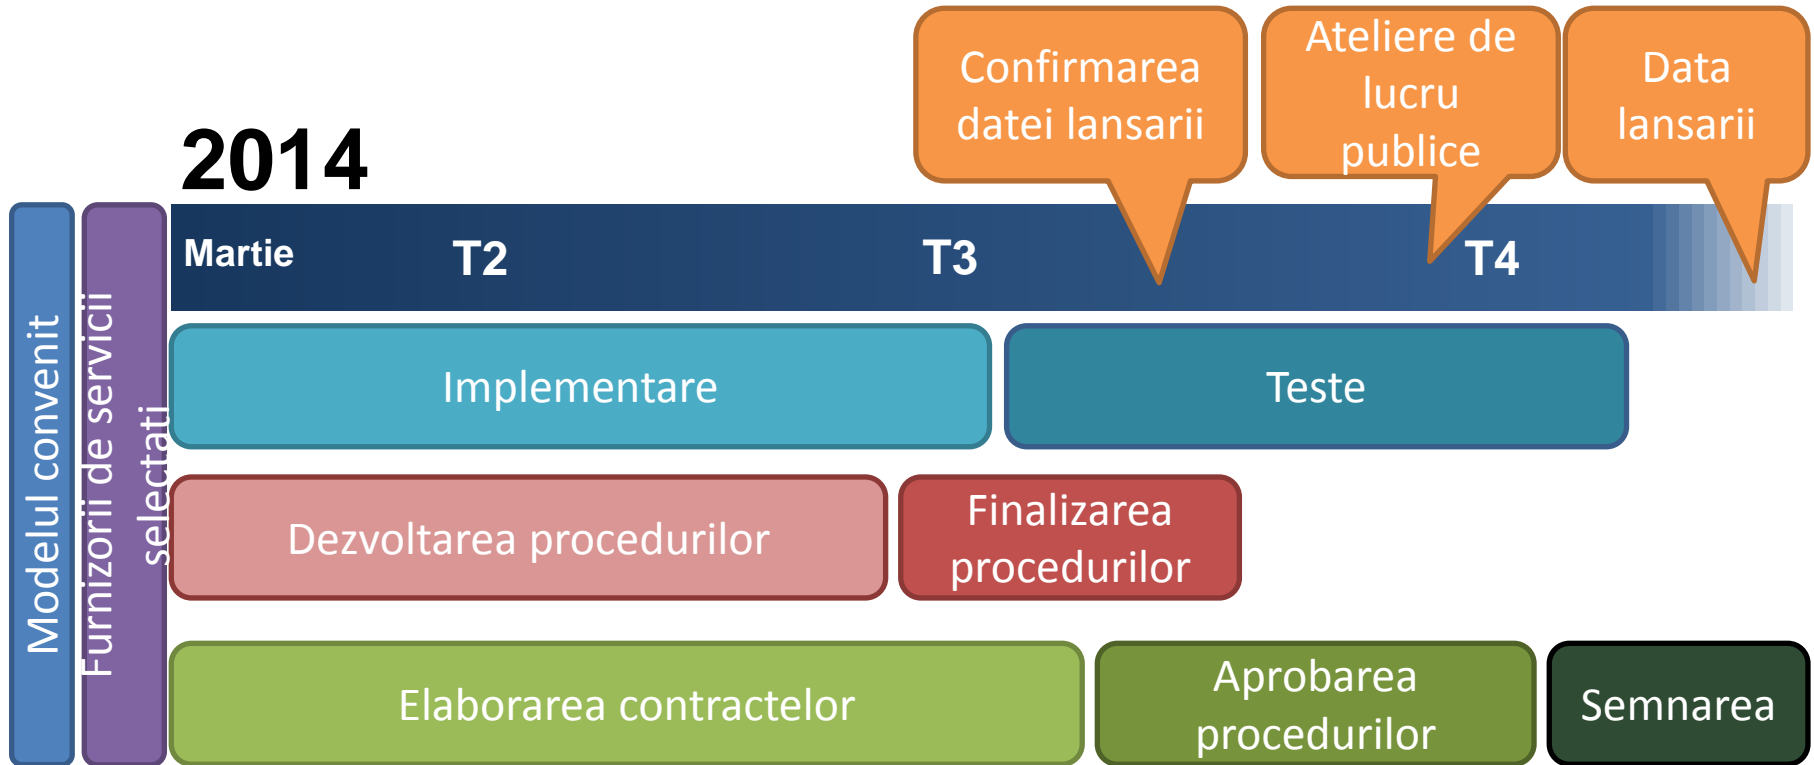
Confirmarea datei lansarii

Ateliere de lucru publice

Data lansarii

2014

Modelul convenit

Furnizorii de servicii selectati

Martie

T2

T3

T4

Implementare

Teste

Dezvoltarea procedurilor

Finalizarea procedurilor

Elaborarea contractelor

Aprobarea procedurilor

Semnarea